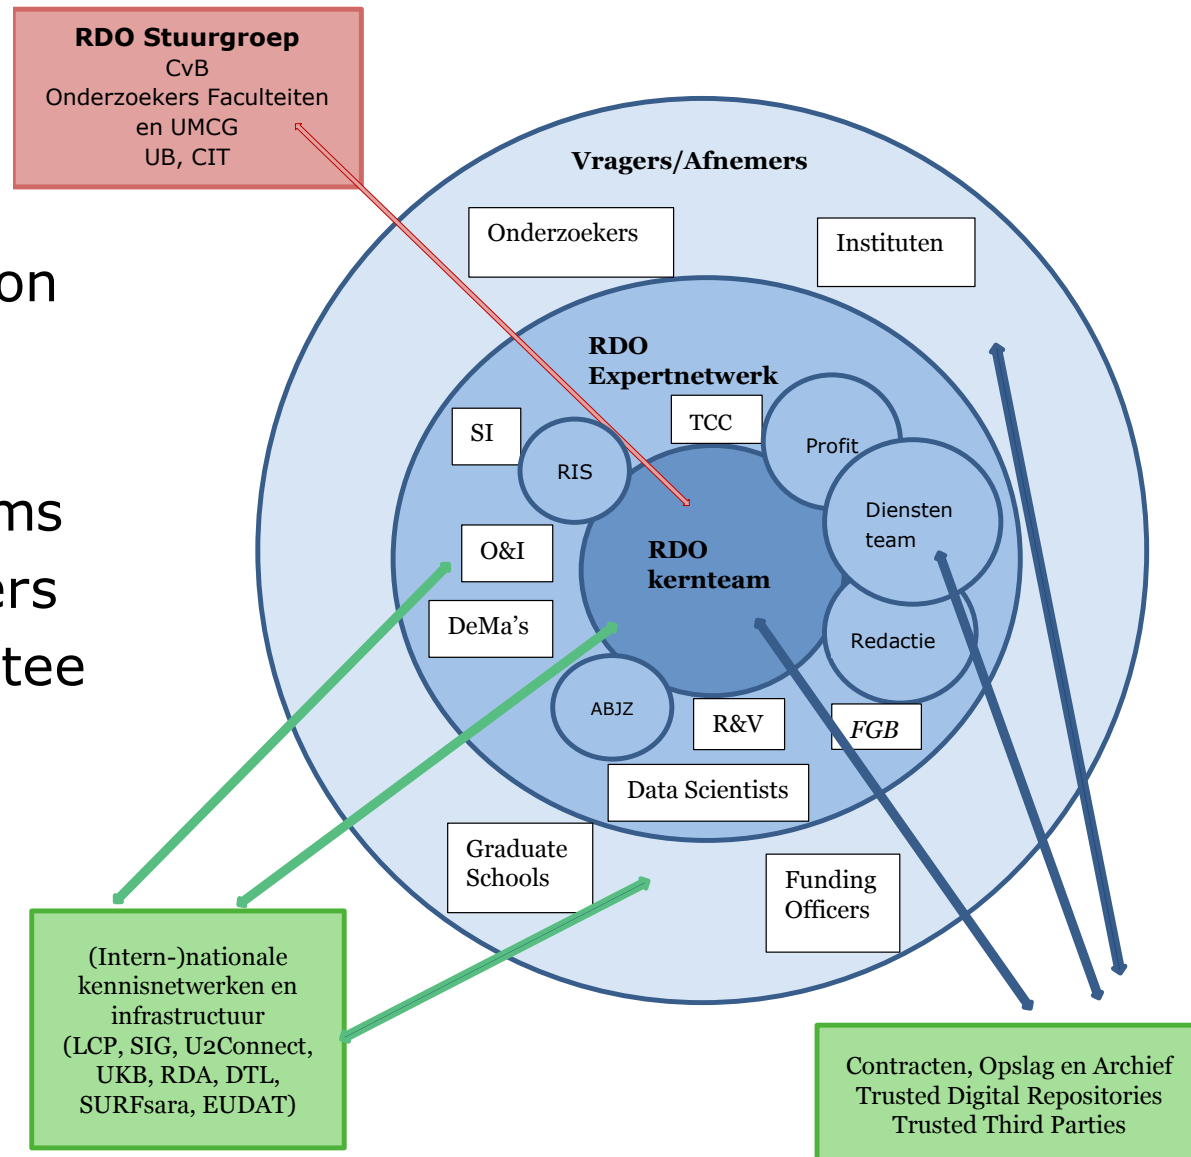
RDO Stuurgroep
CvB
Onderzoekers Faculteiten en UMCG
UB, CIT

on

ms
ers
tee

Vragers/Afnemers

Onderzoekers

Instituten

RDO Expertnetwerk

SI

TCC

RIS

Profit

Diensten team

O&I

RDO kernteam

DeMa's

Redactie

ABJZ

R&V

FGB

Data Scientists

Graduate Schools

Funding Officers

(Intern-)nationale kennisnetwerken en infrastructuur (LCP, SIG, U2Connect, UKB, RDA, DTL, SURFsara, EUDAT)

Contracten, Opslag en Archief
Trusted Digital Repositories
Trusted Third Parties